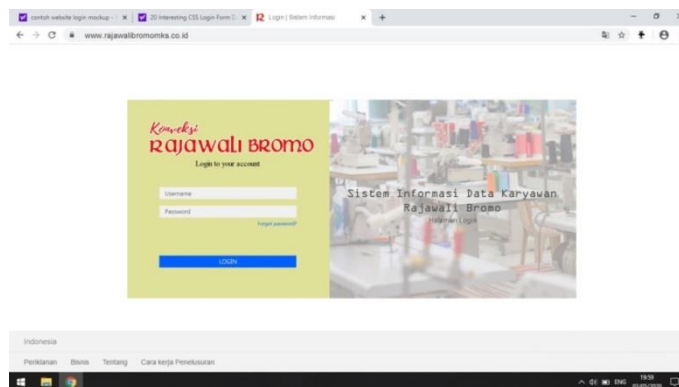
contoh website login mockup - ×
20 Interesting CSS Login Form D ×
Login | Sistem Informasi ×
+

www.rajawalibromomka.co.id

Konveksi
RAJAWALI BROMO
Login to your account

Username
Password
Forgot password?

LOGIN

Sistem Informasi Data Karyawan
Rajawali Bromo
Halaman Login

Indonesia

Periklanan Bisnis Tentang Cara kerja Penelusuran

ENG 19:59